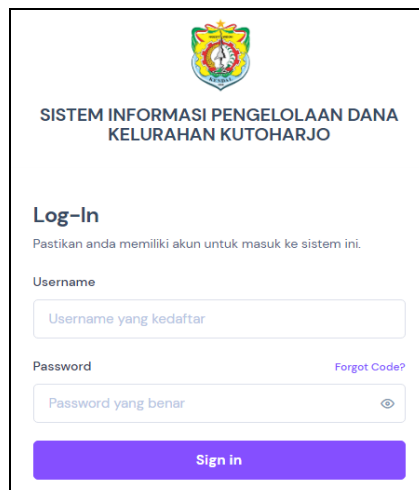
SISTEM INFORMASI PENGELOLAAN DANA KELURAHAN KUTOHARJO

Log-In

Pastikan anda memiliki akun untuk masuk ke sistem ini.

Username

Username yang kedaftar

Password

Forgot Code?

Password yang benar

Sign in